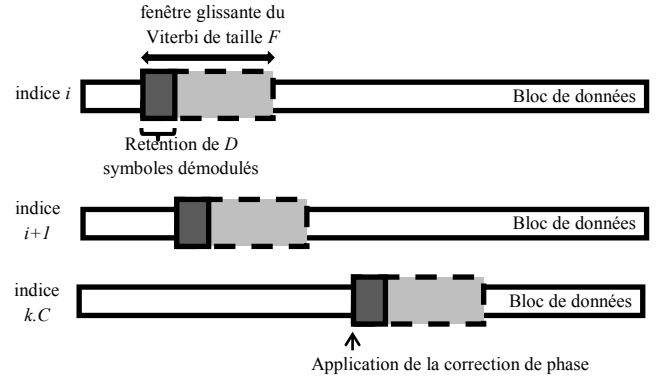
fenêtre glissante du Viterbi de taille $F$

indice $i$

Bloc de données

Retention de $D$ symboles démodulés

indice $i+1$

Bloc de données

indice $k.C$

Bloc de données

Application de la correction de phase